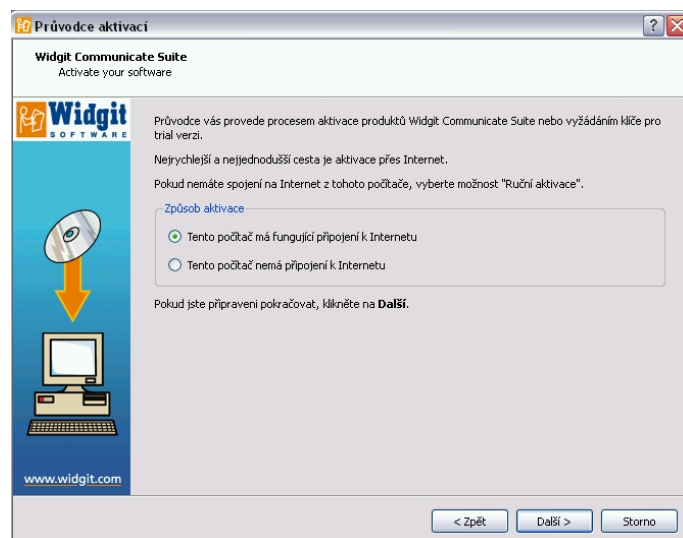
Průvodce aktivací

Widgit Communicate Suite
Activate your software

Widgit
SOFTWARE

Průvodce vás provede procesem aktivace produktů Widgit Communicate Suite nebo vyžádáním klíče pro trial verzi.

Nejrychlejší a nejjednodušší cesta je aktivace přes Internet.

Pokud nemáte spojení na Internet z tohoto počítače, vyberte možnost "Ruční aktivace".

Způsob aktivace

Tento počítač má fungující připojení k Internetu

Tento počítač nemá připojení k Internetu

Pokud jste připraveni pokračovat, klikněte na **Další**.

www.widgit.com

< Zpět
Další >
Storno